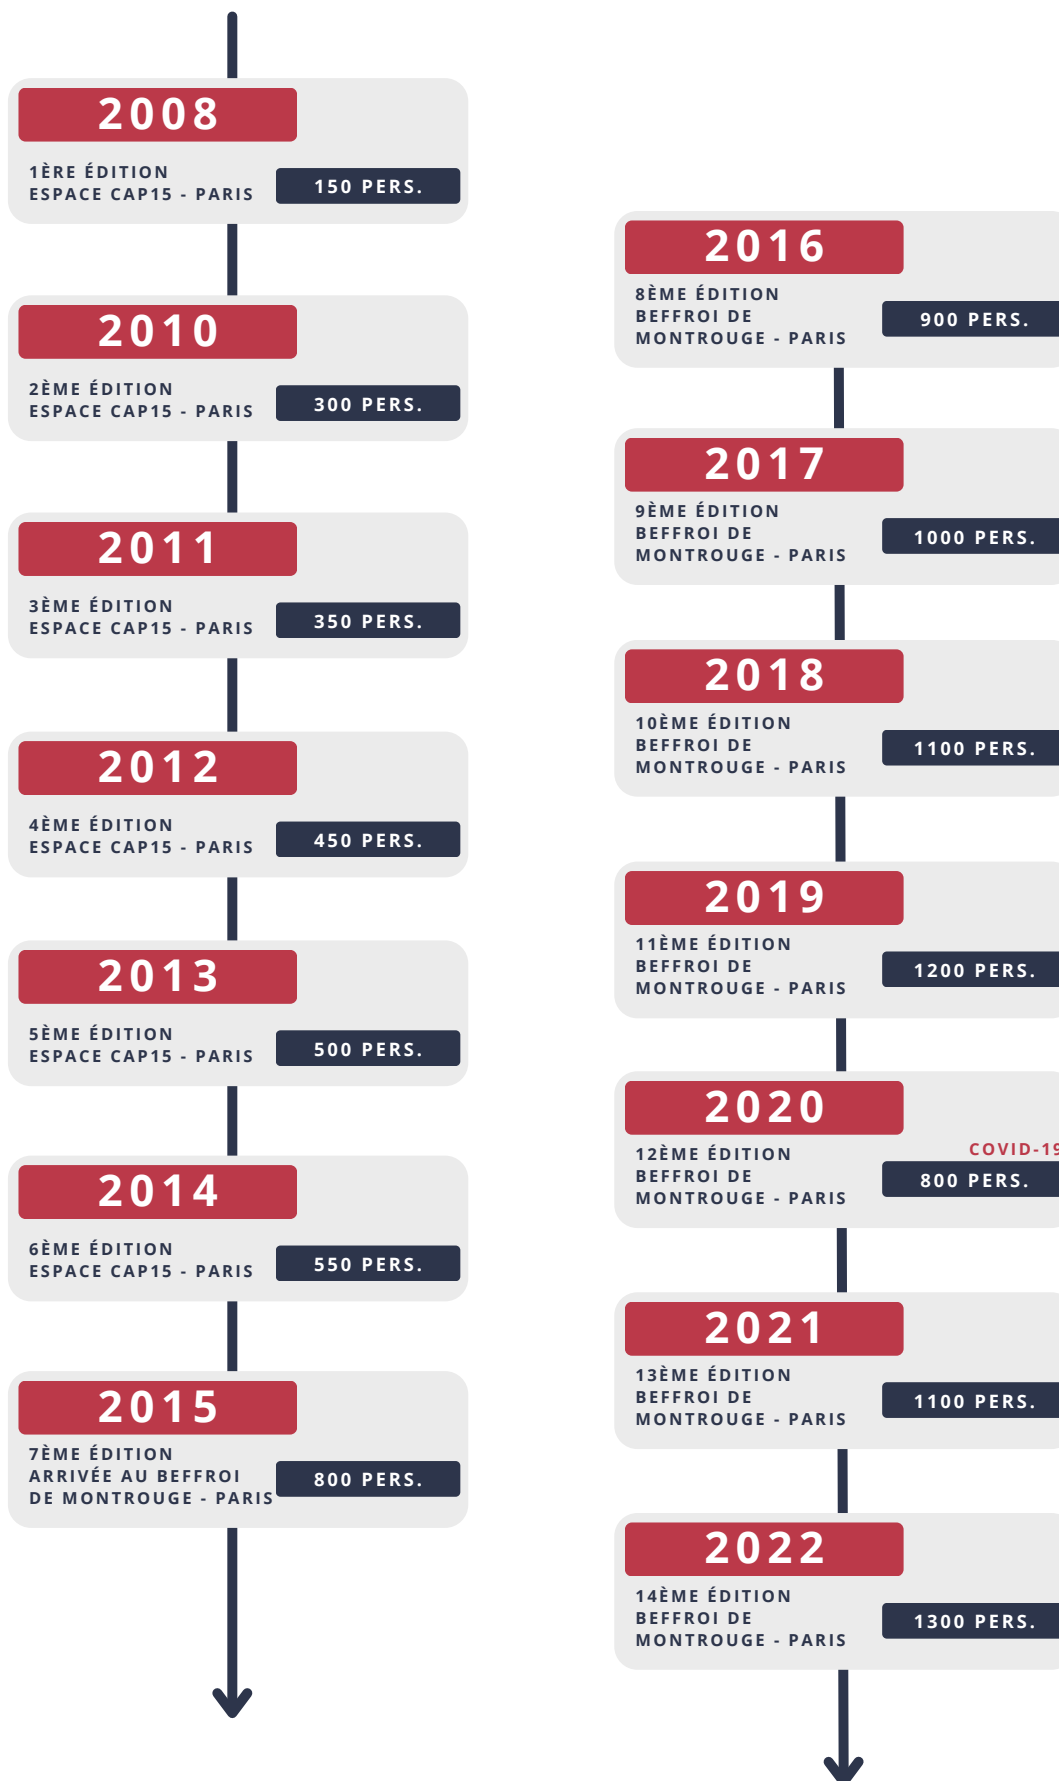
2008
1ÈRE ÉDITION
ESPACE CAP15 - PARIS
150 PERS.

2010
2ÈME ÉDITION
ESPACE CAP15 - PARIS
300 PERS.

2011
3ÈME ÉDITION
ESPACE CAP15 - PARIS
350 PERS.

2012
4ÈME ÉDITION
ESPACE CAP15 - PARIS
450 PERS.

2013
5ÈME ÉDITION
ESPACE CAP15 - PARIS
500 PERS.

2014
6ÈME ÉDITION
ESPACE CAP15 - PARIS
550 PERS.

2015
7ÈME ÉDITION
ARRIVÉE AU BEFFROI DE MONTROUGE - PARIS
800 PERS.

2016
8ÈME ÉDITION
BEFFROI DE MONTROUGE - PARIS
900 PERS.

2017
9ÈME ÉDITION
BEFFROI DE MONTROUGE - PARIS
1000 PERS.

2018
10ÈME ÉDITION
BEFFROI DE MONTROUGE - PARIS
1100 PERS.

2019
11ÈME ÉDITION
BEFFROI DE MONTROUGE - PARIS
1200 PERS.

2020
12ÈME ÉDITION
BEFFROI DE MONTROUGE - PARIS
COVID-1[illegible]
800 PERS.

2021
13ÈME ÉDITION
BEFFROI DE MONTROUGE - PARIS
1100 PERS.

2022
14ÈME ÉDITION
BEFFROI DE MONTROUGE - PARIS
1300 PERS.